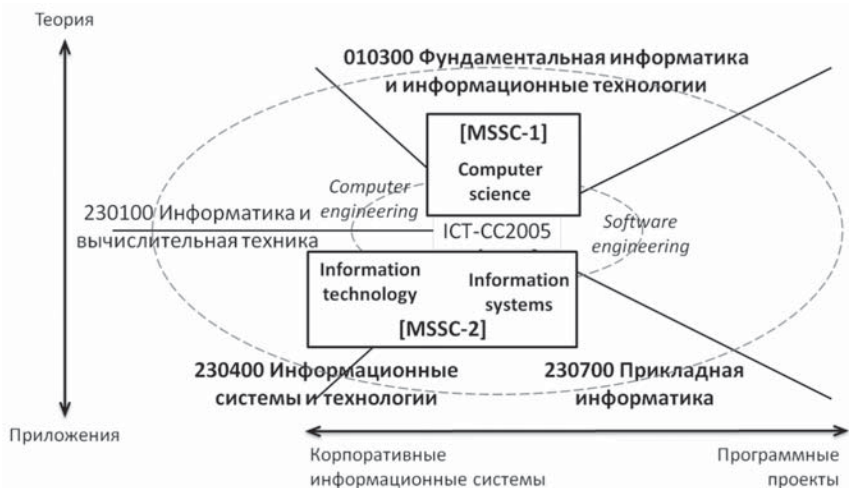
Теория

010300 Фундаментальная информатика и информационные технологии

[MSSC-1]

Computer science

Computer engineering

230100 Информатика и вычислительная техника

ICT-CC2005

Software engineering

Information technology

Information systems

[MSSC-2]

230400 Информационные системы и технологии

230700 Прикладная информатика

Приложения

Корпоративные информационные системы

Программные проекты